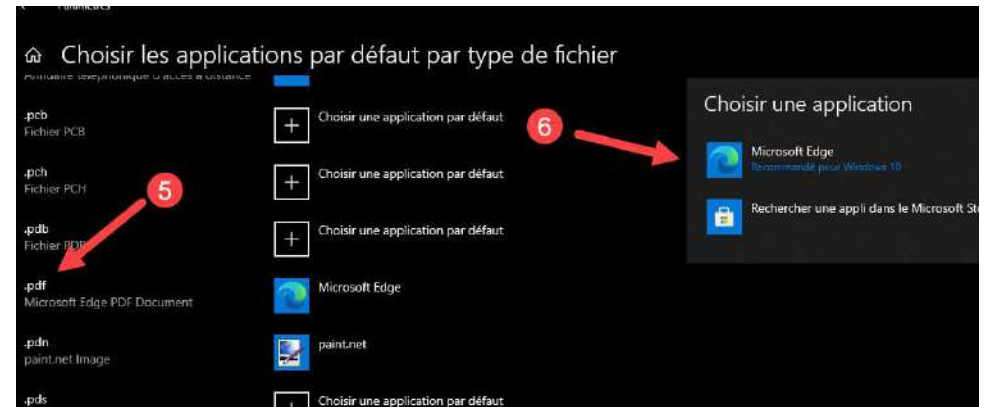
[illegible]

Choisir les applications par défaut par type de fichier

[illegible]

.pcb
Fichier PCB

Choisir une application par défaut

.pch
Fichier PCH

Choisir une application par défaut

.pdb
Fichier PDB

Choisir une application par défaut

.pdf
Microsoft Edge PDF Document

Microsoft Edge

.pdn
paint.net Image

paint.net

.pds

Choisir une application par défaut

5

6

Choisir une application

Microsoft Edge
Recommandé pour Windows 10

Rechercher une appli dans le Microsoft St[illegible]